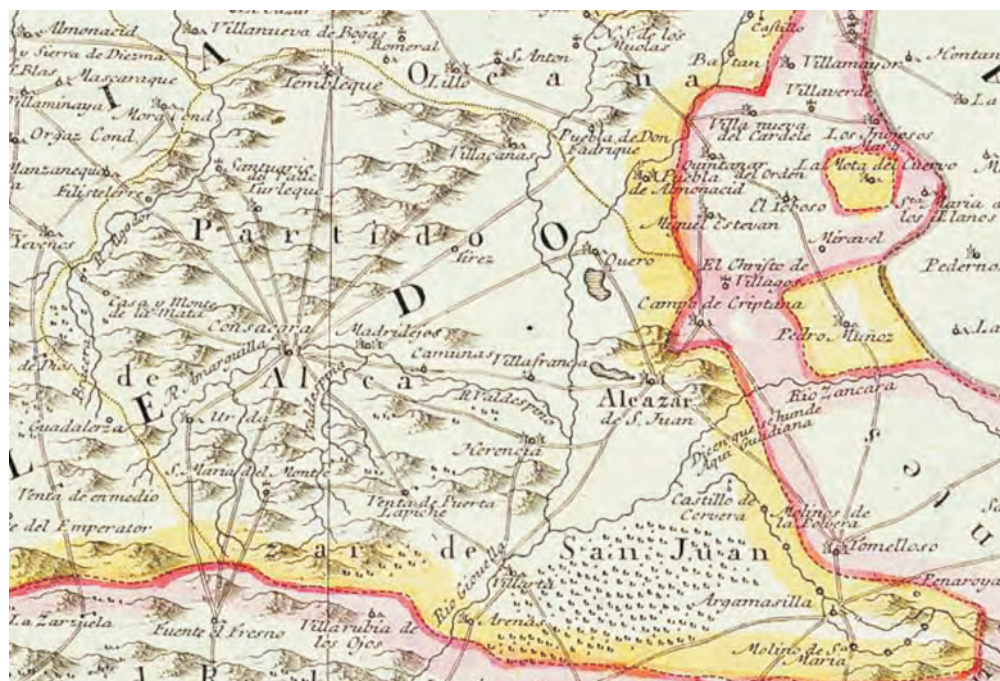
Almonacid
Villanueva de Bogas
Romeral
S. Anton
N. S. de los Muelas
Castillo
Montan
y Sierra de Diezma
S. Blas
Mascaraque
Tembleque
O
Lillo
c
a
n
a
Bastan
Villamayor
La
Villaminaya
Mora
Cond.
Villaverde
Orgaz
Cond.
Puebla de Don Fadrique
Villa nueva del Cardete
Los Inojosos
Manzaneque
Santuario de Valde Turleque
Villacañas
Quintanar del Orden
La Mota del Cuervo
Filistelorre
Puebla de Almonacid
El Toboso
S.ta Maria de los Llanos
Yevenes
R. Algodor
P
a
r
t
i
d
o
O
Miguel Estevan
Miravel
Pedernos
Tirez
Quero
El Christo de Villajos
Casa y Monte de la Mata
D
Campo de Criptana
Consacora
Madridejos
Pedro Muñoz
La
R. Amarguilla
Camuñas
Villafranca
de Dios
de
Alc
a
Alcazar de S. Juan
Rio Zancara
E
R. Valdespino
Dicen que se Hunde Agua Guadiana
Guadalerza
Ur
da
Valdeserna
Herencia
S. Maria del Monte
Venta de en medio
Venta de Puerta Lapiche
Castillo de Cerbera
Molinos de la Pedrera
del Emperator
Z
ar
de
San Juan
Tomelloso
Rio Giguella
Villarta
Peñaroya
Argamasilla
La Zarzuela
Fuente el Fresno
Villarubia de los Ojos
Arenas
Molino de S. Maria